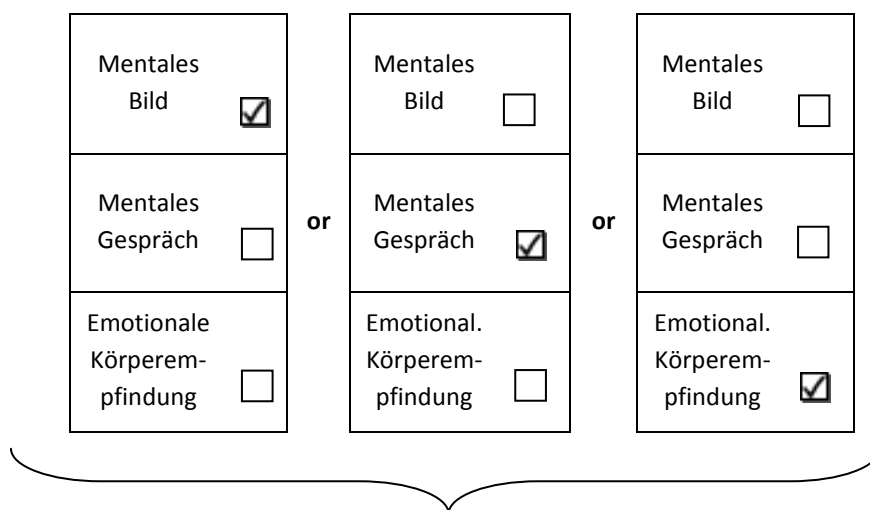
| Mentales Bild ☑ |
|---|
| Mentales Gespräch ☐ |
| Emotionale Körperempfindung ☐ |

or

| Mentales Bild ☐ |
|---|
| Mentales Gespräch ☑ |
| Emotional. Körperempfindung ☐ |

or

| Mentales Bild ☐ |
|---|
| Mentales Gespräch ☐ |
| Emotional. Körperempfindung ☑ |